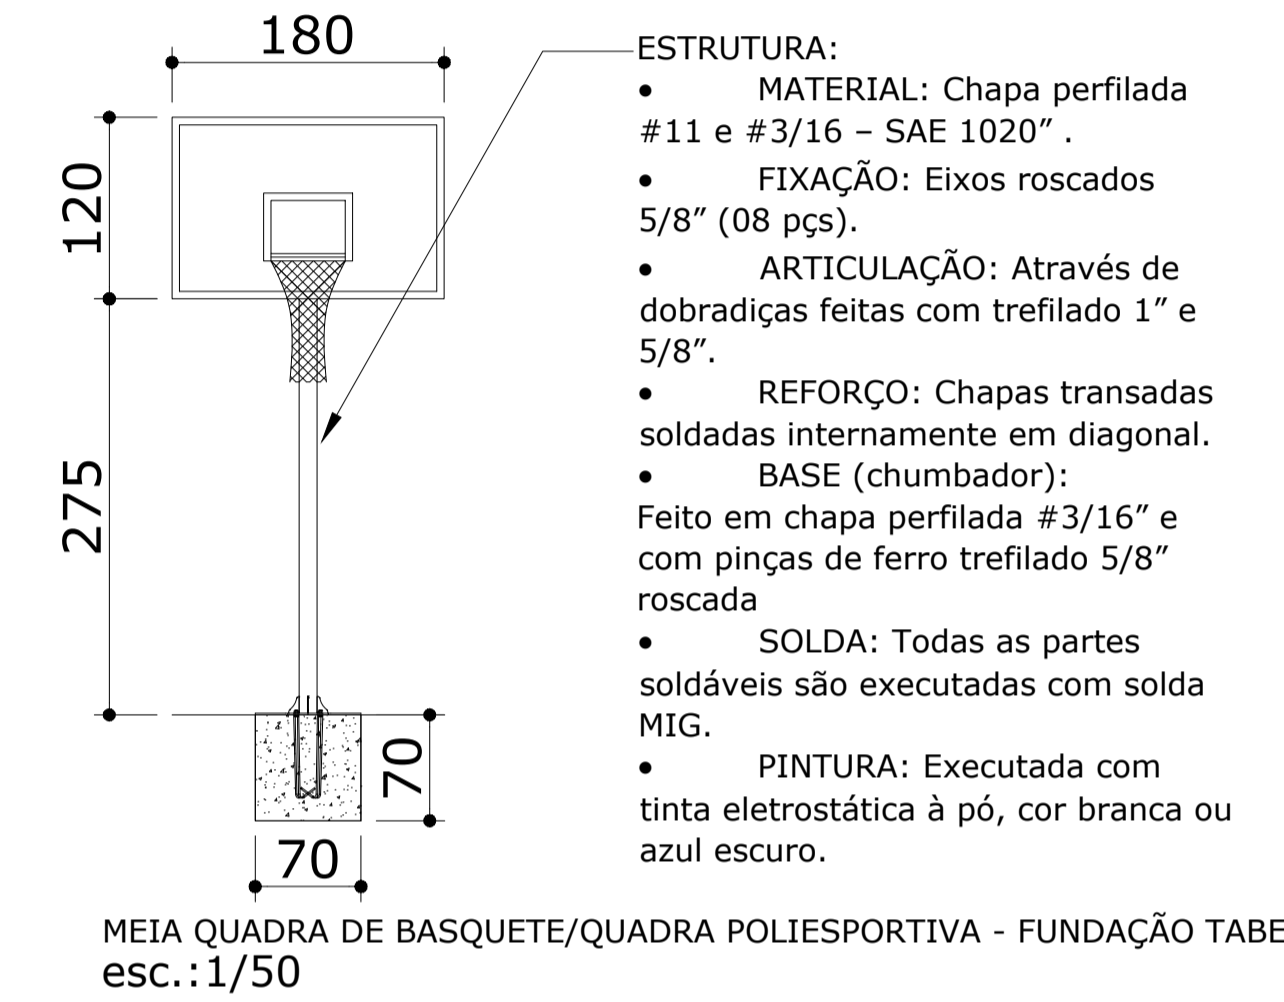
180

120

275

70

70

ESTRUTURA:

• MATERIAL: Chapa perfilada #11 e #3/16 – SAE 1020” .

• FIXAÇÃO: Eixos roscados 5/8” (08 pçs).

• ARTICULAÇÃO: Através de dobradiças feitas com trefilado 1” e 5/8”.

• REFORÇO: Chapas transadas soldadas internamente em diagonal.

• BASE (chumbador): Feito em chapa perfilada #3/16” e com pinças de ferro trefilado 5/8” roscada

• SOLDA: Todas as partes soldáveis são executadas com solda MIG.

• PINTURA: Executada com tinta eletrostática à pó, cor branca ou azul escuro.

MEIA QUADRA DE BASQUETE/QUADRA POLIESPORTIVA - FUNDAÇÃO TABE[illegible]
esc.:1/50